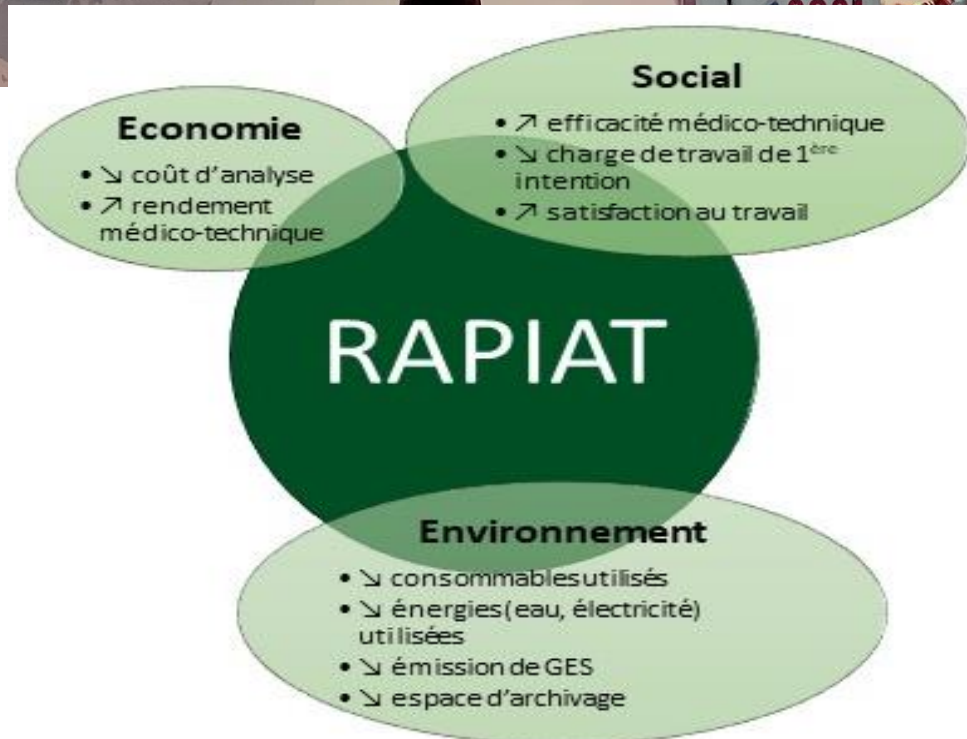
Economie

- ↘ coût d'analyse
- ↗ rendement médico-technique

Social

- ↗ efficacité médico-technique
- ↘ charge de travail de 1$^{ère}$ intention
- ↗ satisfaction au travail

RAPIAT

Environnement

- ↘ consommables utilisés
- ↘ énergies (eau, électricité) utilisées
- ↘ émission de GES
- ↘ espace d'archivage